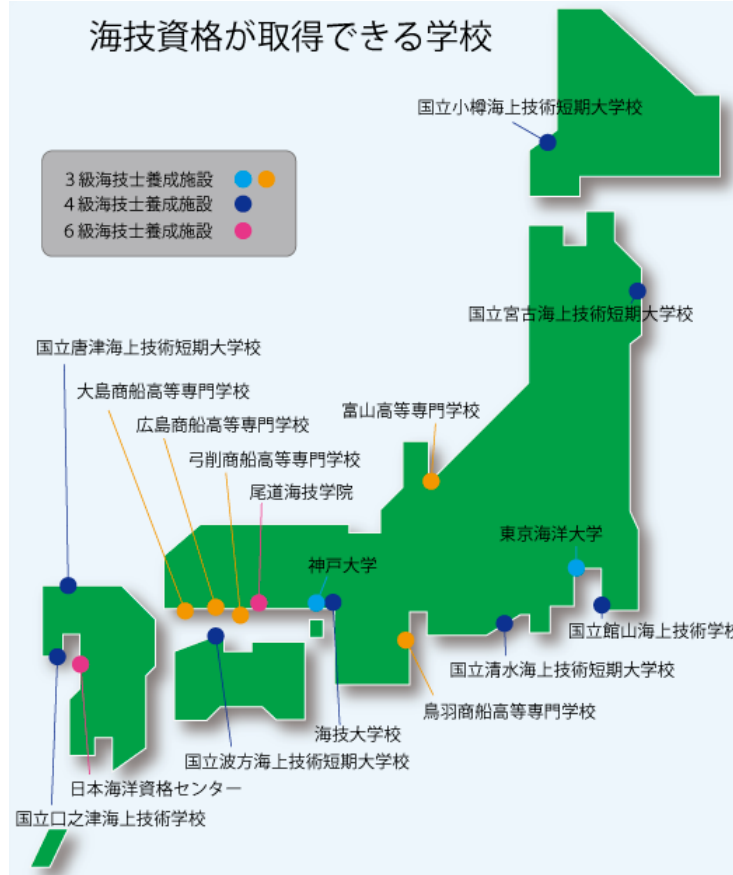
海技資格が取得できる学校

3級海技士養成施設
4級海技士養成施設
6級海技士養成施設

国立小樽海上技術短期大学校

国立宮古海上技術短期大学校

国立唐津海上技術短期大学校

大島商船高等専門学校

広島商船高等専門学校

富山高等専門学校

弓削商船高等専門学校

尾道海技学院

東京海洋大学

神戸大学

国立館山海上技術学校

国立清水海上技術短期大学校

鳥羽商船高等専門学校

海技大学校

国立波方海上技術短期大学校

日本海洋資格センター

国立口之津海上技術学校